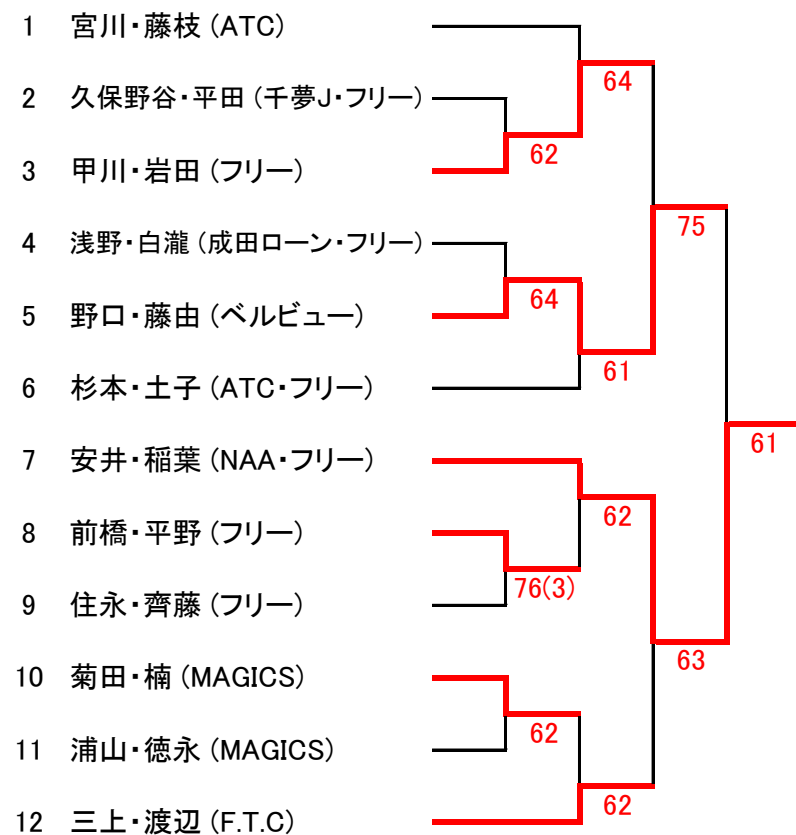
1 宮川・藤枝 (ATC)
2 久保野谷・平田 (千夢J・フリー)
3 甲川・岩田 (フリー)
4 浅野・白瀧 (成田ローン・フリー)
5 野口・藤由 (ベルビュー)
6 杉本・土子 (ATC・フリー)
7 安井・稲葉 (NAA・フリー)
8 前橋・平野 (フリー)
9 住永・齊藤 (フリー)
10 菊田・楠 (MAGICS)
11 浦山・徳永 (MAGICS)
12 三上・渡辺 (F.T.C)

62
64
64
61
75
62
76(3)
62
62
63
61